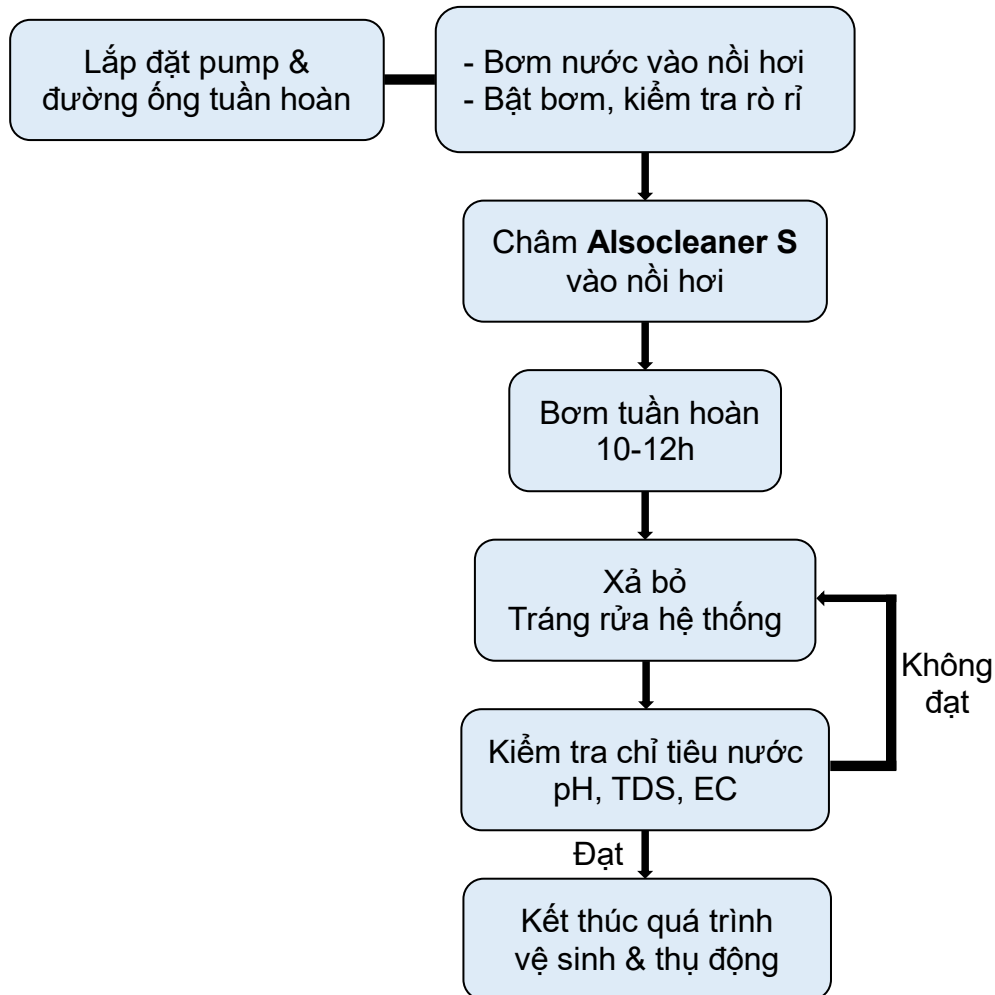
Lắp đặt pump & đường ống tuần hoàn

- Bơm nước vào nồi hơi
- Bật bơm, kiểm tra rò rỉ

Châm **Alsocleaner S** vào nồi hơi

Bơm tuần hoàn 10-12h

Xả bỏ
Tráng rửa hệ thống

Không đạt

Kiểm tra chỉ tiêu nước pH, TDS, EC

Đạt

Kết thúc quá trình vệ sinh & thụ động